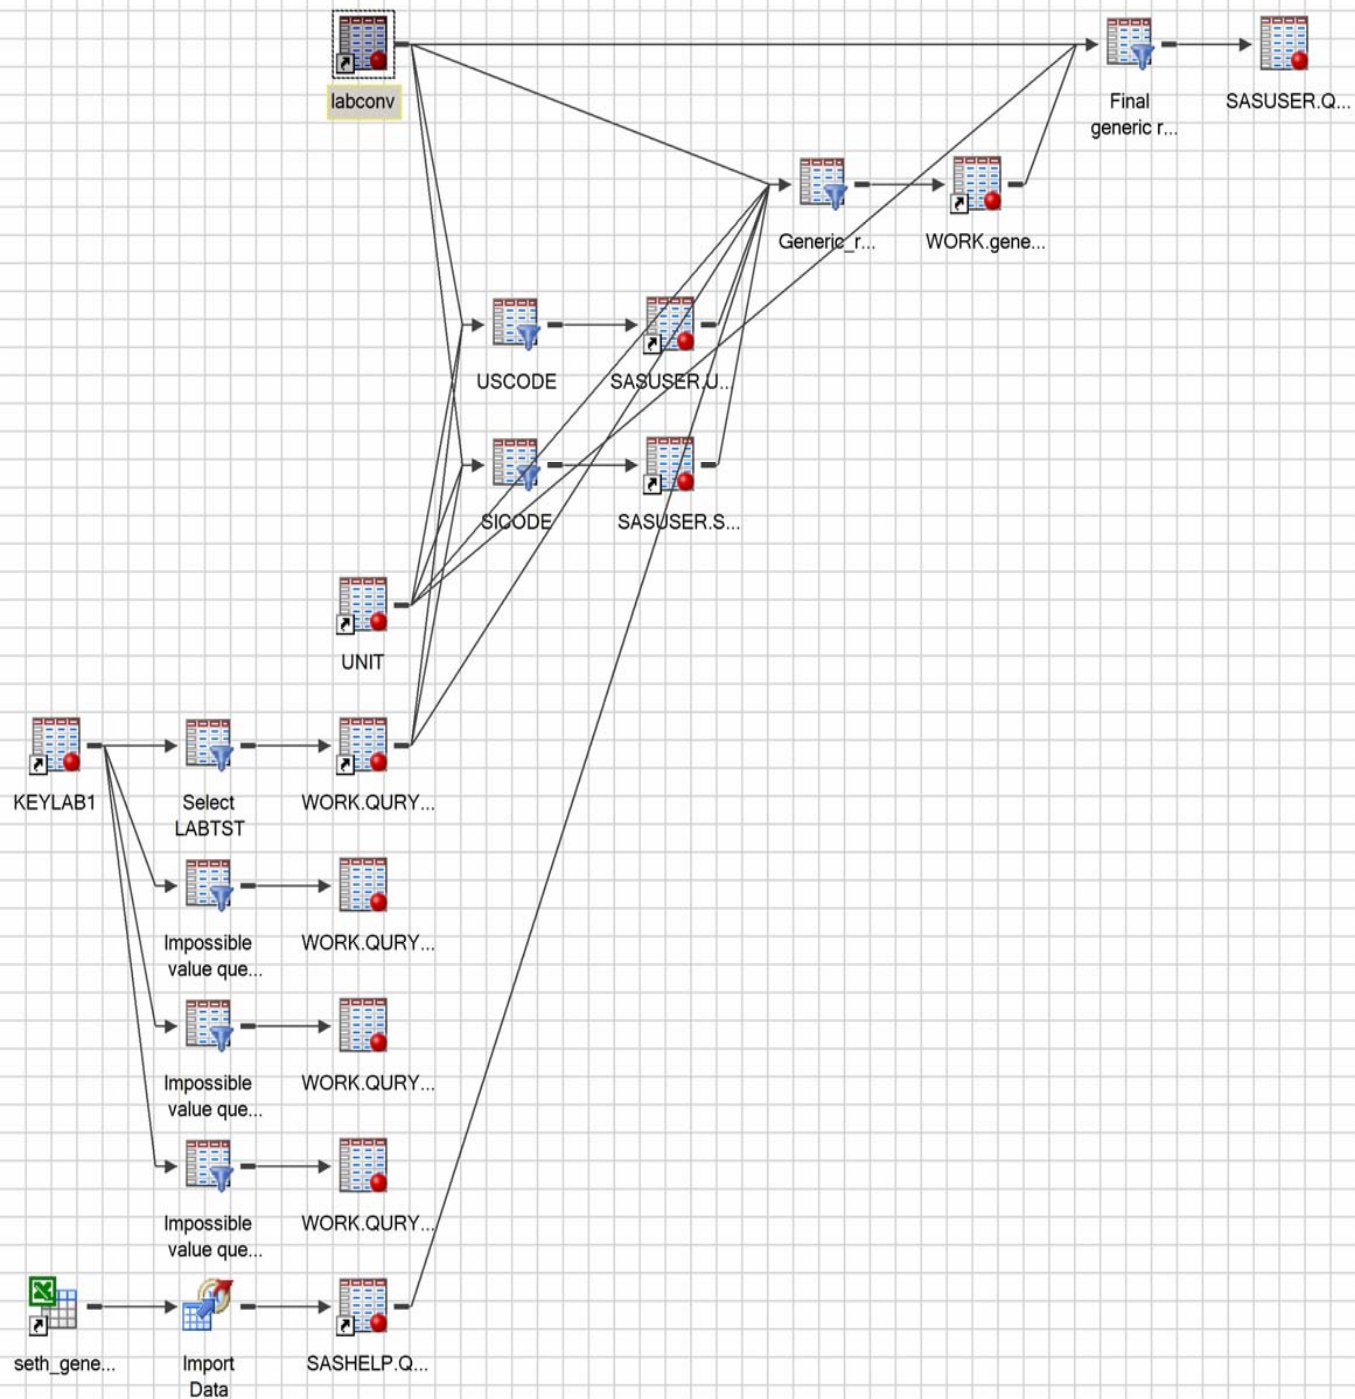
labconv

Final generic r...

SASUSER.Q...

Generic_r...

WORK.gene...

USCODE

SASUSER.U...

SICODE

SASUSER.S...

UNIT

KEYLAB1

Select LABTST

WORK.QURY...

Impossible value que...

WORK.QURY...

Impossible value que...

WORK.QURY...

Impossible value que...

WORK.QURY...

seth_gene...

Import Data

SASHELP.Q...